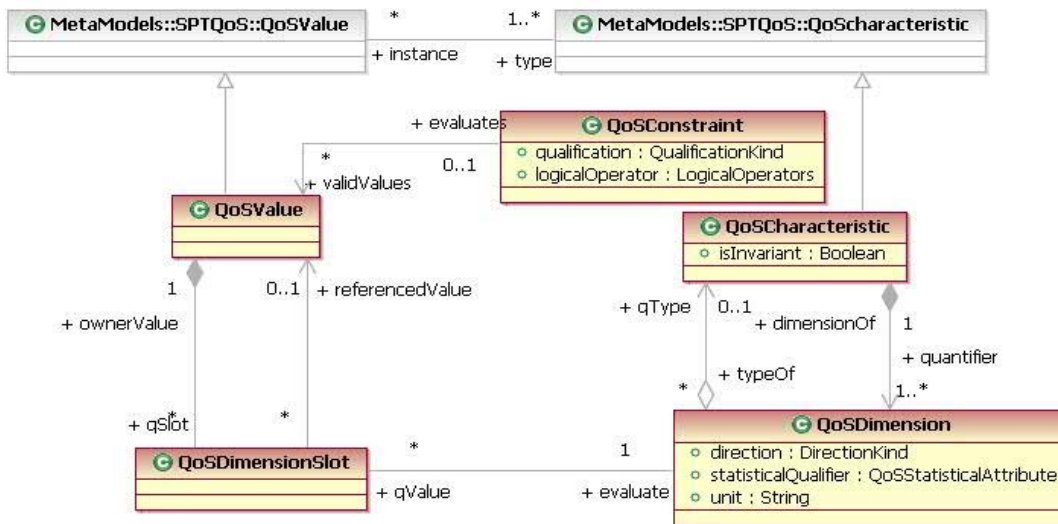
MetaModels::SPTQoS::QoSValue
*
1..*
MetaModels::SPTQoS::QoScharacteristic
+ instance
+ type
+ evaluates
QoSConstraint
qualification : QualificationKind
logicalOperator : LogicalOperators
*
0..1
+ validValues
QoSValue
QoSCharacteristic
isInvariant : Boolean
1
0..1
+ referencedValue
+ ownerValue
+ qType
0..1
+ dimensionOf
1
+ quantifier
+ typeOf
*
1..*
+ qSlot
*
*
QoSDimension
direction : DirectionKind
statisticalQualifier : QoSStatisticalAttribute
unit : String
QoSDimensionSlot
*
1
+ qValue
+ evaluate